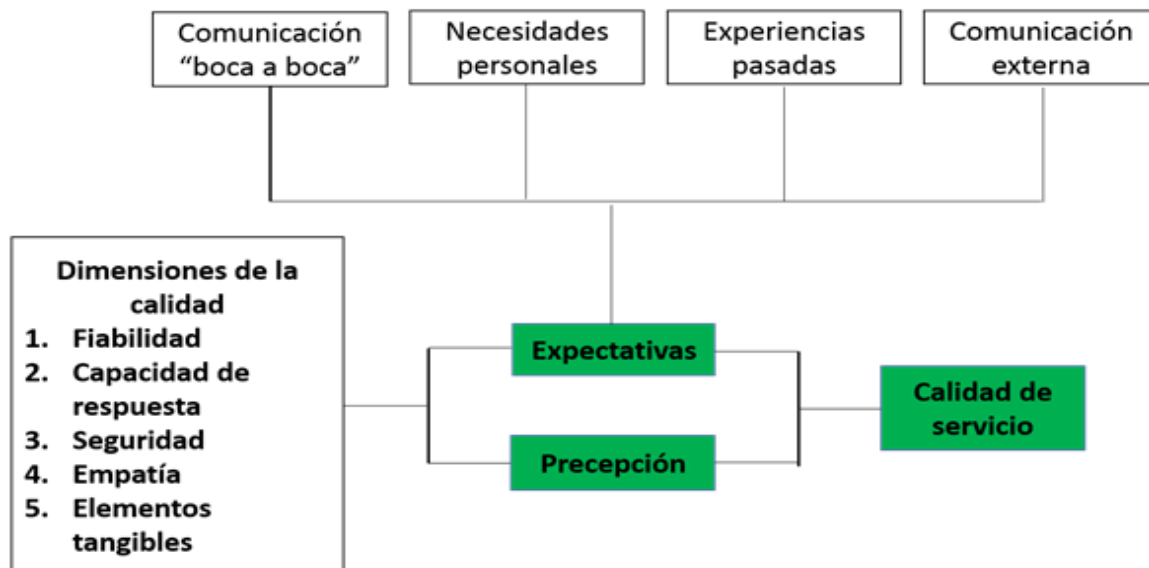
Comunicación "boca a boca"

Necesidades personales

Experiencias pasadas

Comunicación externa

Dimensiones de la calidad
1. Fiabilidad
2. Capacidad de respuesta
3. Seguridad
4. Empatía
5. Elementos tangibles

Expectativas

Precepción

Calidad de servicio